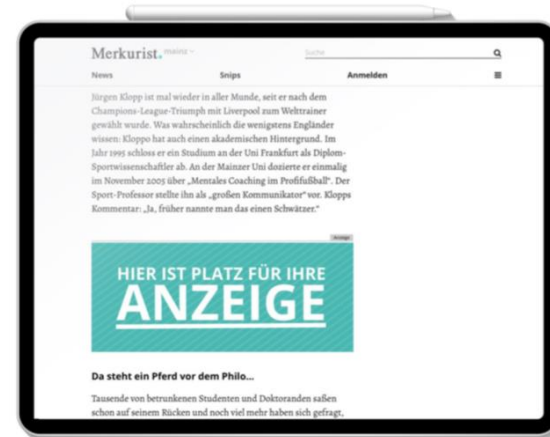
Merkurist. mainz

Suche

News Snips Anmelden

Jürgen Klopp ist mal wieder in aller Munde, seit er nach dem Champions-League-Triumph mit Liverpool zum Welttrainer gewählt wurde. Was wahrscheinlich die wenigstens Engländer wissen: Kloppo hat auch einen akademischen Hintergrund. Im Jahr 1995 schloss er ein Studium an der Uni Frankfurt als Diplom-Sportwissenschaftler ab. An der Mainzer Uni dozierte er einmalig im November 2005 über „Mentales Coaching im Profifußball". Der Sport-Professor stellte ihn als „großen Kommunikator" vor. Klopps Kommentar: „Ja, früher nannte man das einen Schwätzer."

Anzeige

HIER IST PLATZ FÜR IHRE ANZEIGE

Da steht ein Pferd vor dem Philo...

Tausende von betrunkenen Studenten und Doktoranden saßen schon auf seinem Rücken und noch viel mehr haben sich gefragt,